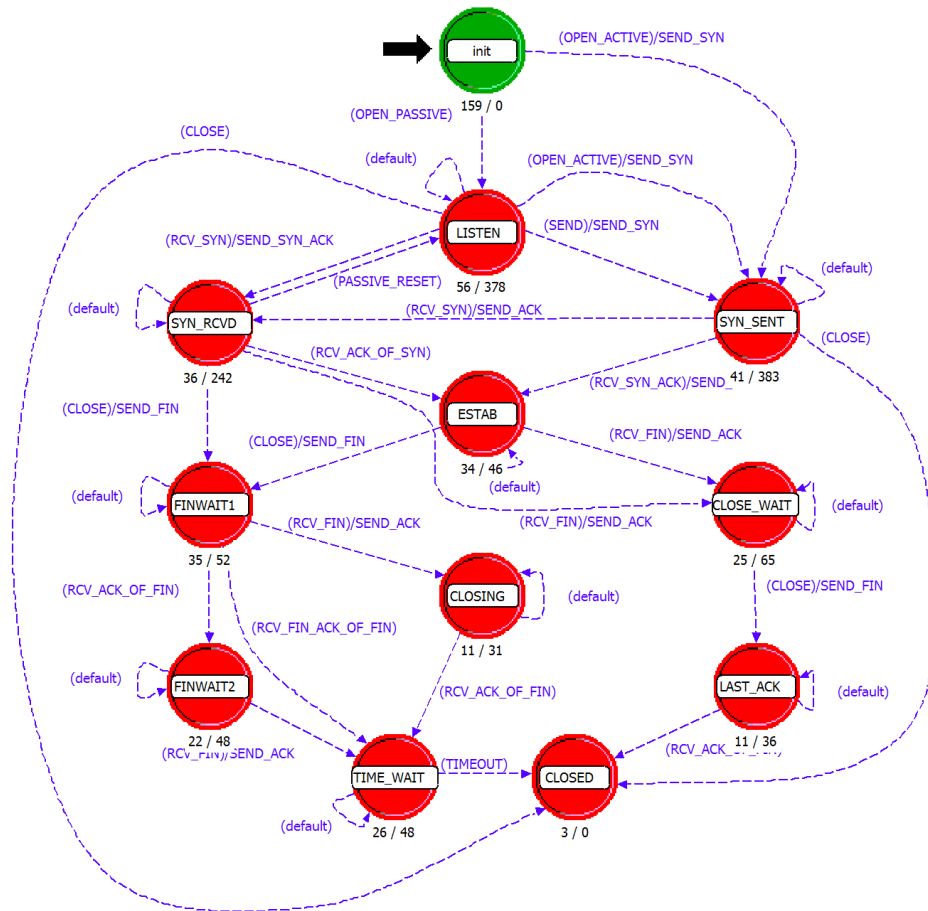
init
159 / 0
(OPEN_ACTIVE)/SEND_SYN
(OPEN_PASSIVE)
(CLOSE)
(default)
(OPEN_ACTIVE)/SEND_SYN
LISTEN
56 / 378
(SEND)/SEND_SYN
(RCV_SYN)/SEND_SYN_ACK
(PASSIVE_RESET)
(default)
(default)
SYN_RCVD
(RCV_SYN)/SEND_ACK
SYN_SENT
(CLOSE)
36 / 242
(RCV_ACK_OF_SYN)
(RCV_SYN_ACK)/SEND_
41 / 383
(CLOSE)/SEND_FIN
ESTAB
(CLOSE)/SEND_FIN
(RCV_FIN)/SEND_ACK
34 / 46
(default)
(default)
FINWAIT1
CLOSE_WAIT
(default)
(RCV_FIN)/SEND_ACK
(RCV_FIN)/SEND_ACK
35 / 52
25 / 65
CLOSING
(default)
(RCV_ACK_OF_FIN)
(CLOSE)/SEND_FIN
(RCV_FIN_ACK_OF_FIN)
11 / 31
(default)
FINWAIT2
(RCV_ACK_OF_FIN)
LAST_ACK
(default)
11 / 36
22 / 48
(RCV_FIN)/SEND_ACK
(TIMEOUT)
(RCV_ACK_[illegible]
TIME_WAIT
CLOSED
(default)
26 / 48
3 / 0